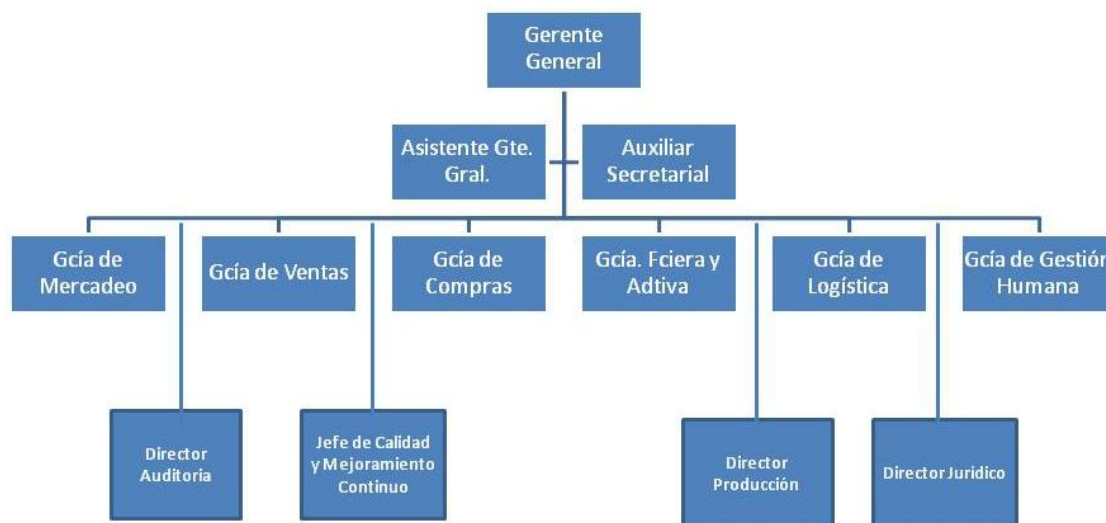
Gerente General

Asistente Gte. Gral.

Auxiliar Secretarial

Gcía de Mercadeo

Gcía de Ventas

Gcía de Compras

Gcía. Fciera y Adtiva

Gcía de Logística

Gcía de Gestión Humana

Director Auditoria

Jefe de Calidad y Mejoramiento Continuo

Director Producción

Director Juridico